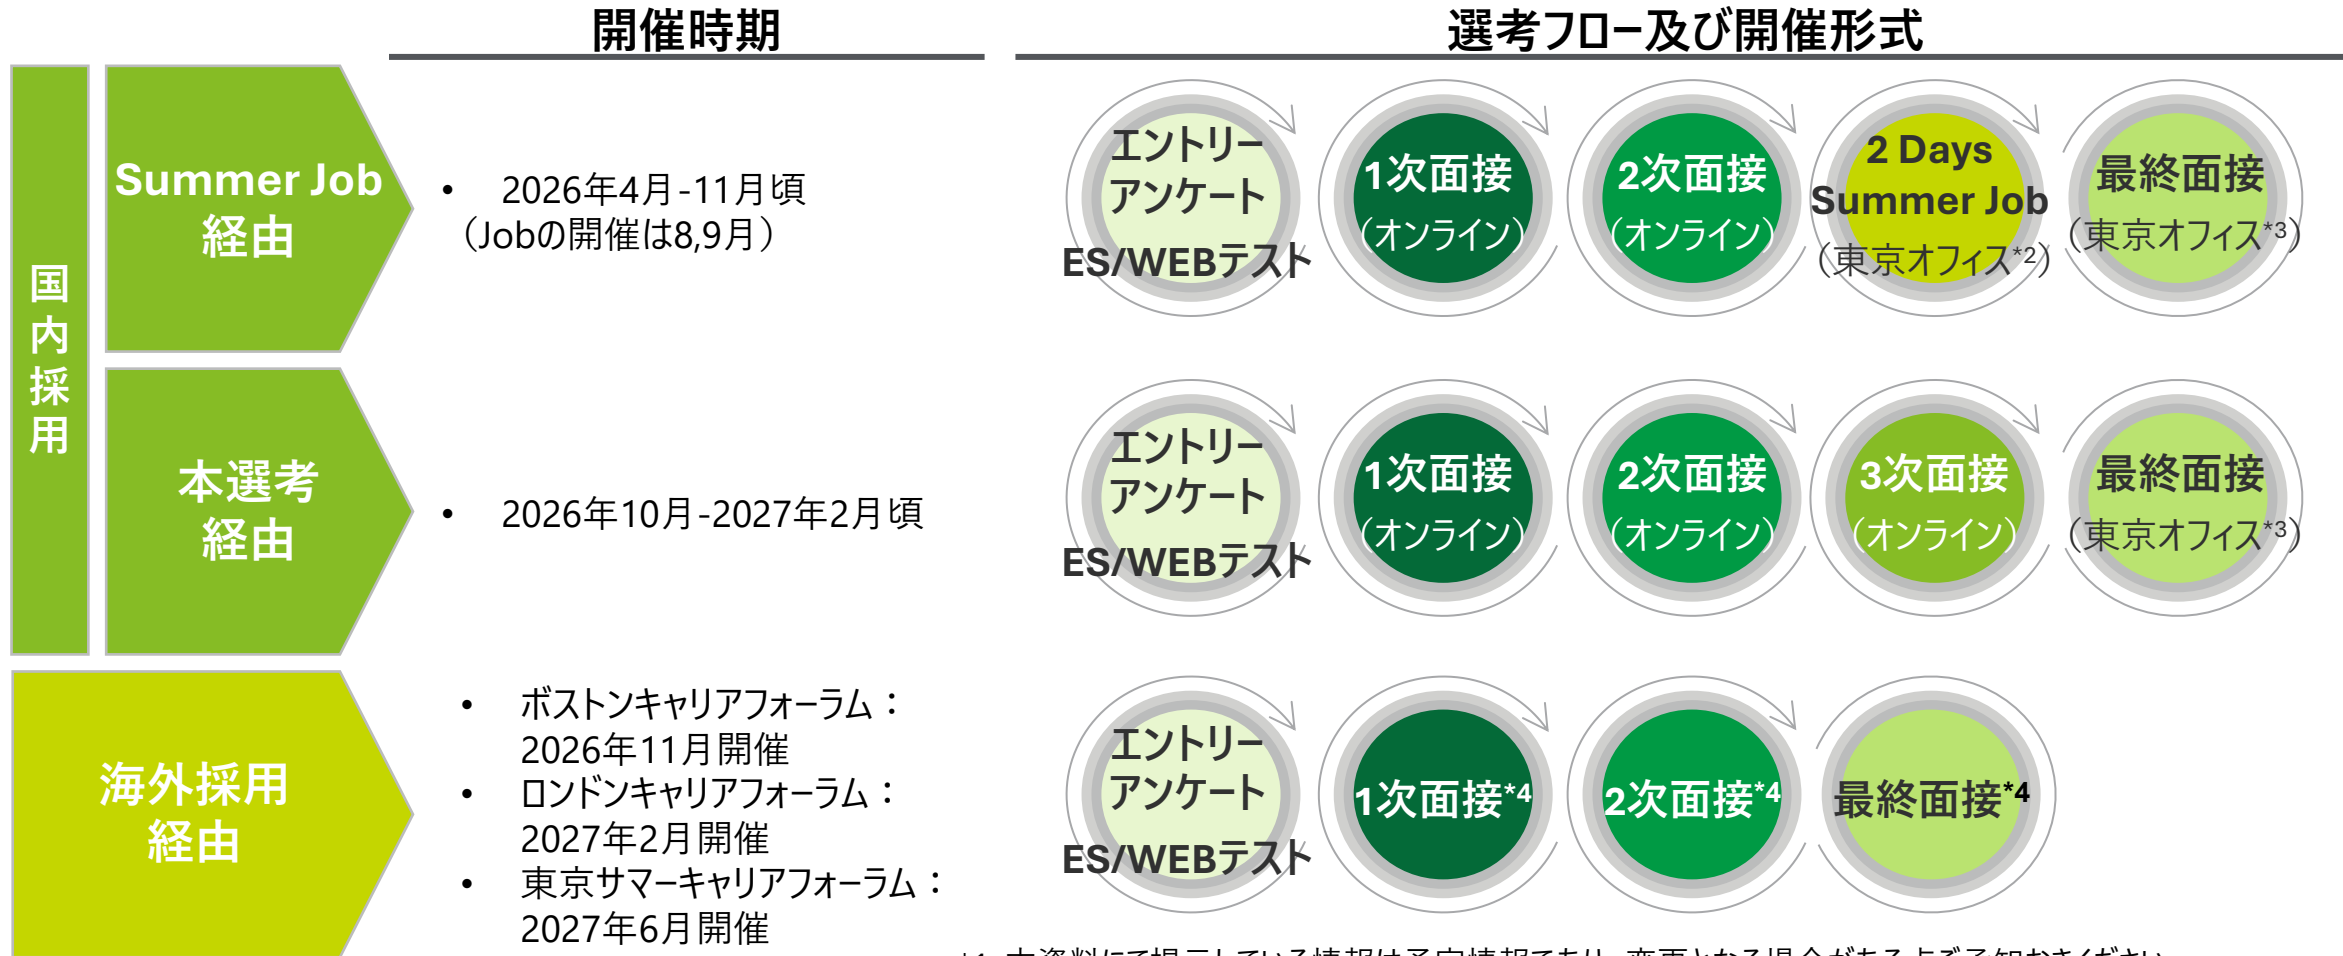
開催時期

選考フロー及び開催形式

国内採用

Summer Job 経由

• 2026年4月-11月頃（Jobの開催は8,9月）

エントリー アンケート ES/WEBテスト

1次面接（オンライン）

2次面接（オンライン）

2 Days Summer Job（東京オフィス$^{*2}$）

最終面接（東京オフィス$^{*3}$）

本選考経由

• 2026年10月-2027年2月頃

エントリー アンケート ES/WEBテスト

1次面接（オンライン）

2次面接（オンライン）

3次面接（オンライン）

最終面接（東京オフィス$^{*3}$）

海外採用経由

• ボストンキャリアフォーラム：2026年11月開催
• ロンドンキャリアフォーラム：2027年2月開催
• 東京サマーキャリアフォーラム：2027年6月開催

エントリー アンケート ES/WEBテスト

1次面接$^{*4}$

2次面接$^{*4}$

最終面接$^{*4}$

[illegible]